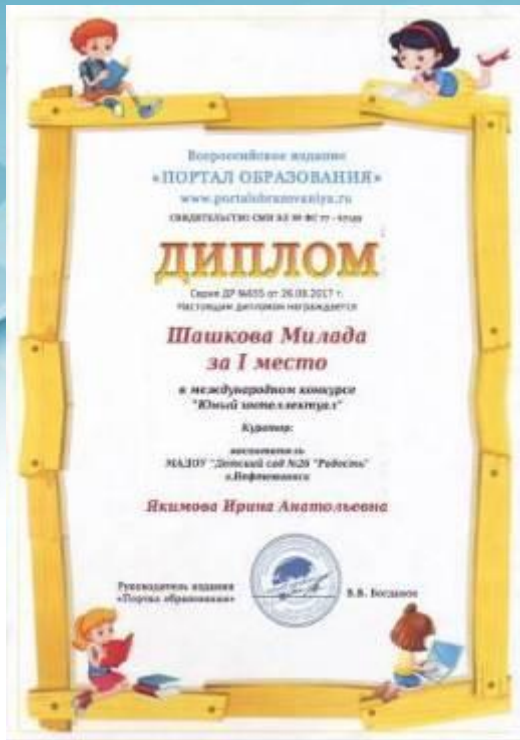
Всероссийское издание
«ПОРТАЛ ОБРАЗОВАНИЯ»
www.portalobrazovaniya.ru
СВИДЕТЕЛЬСТВО СМИ ЭЛ № ФС 77 - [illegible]

ДИПЛОМ

Серия ДР №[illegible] от 26.08.2017 г.
Настоящим дипломом награждается

Шашкова Милада
за I место

в международном конкурсе
"Юный интеллектуал"

Куратор:

воспитатель
МАДОУ "Детский сад №26 "Радость"
г.Нефтекамск

Якимова Ирина Анатольевна

Руководитель издания
«Портал образования»

В.В. Богданов